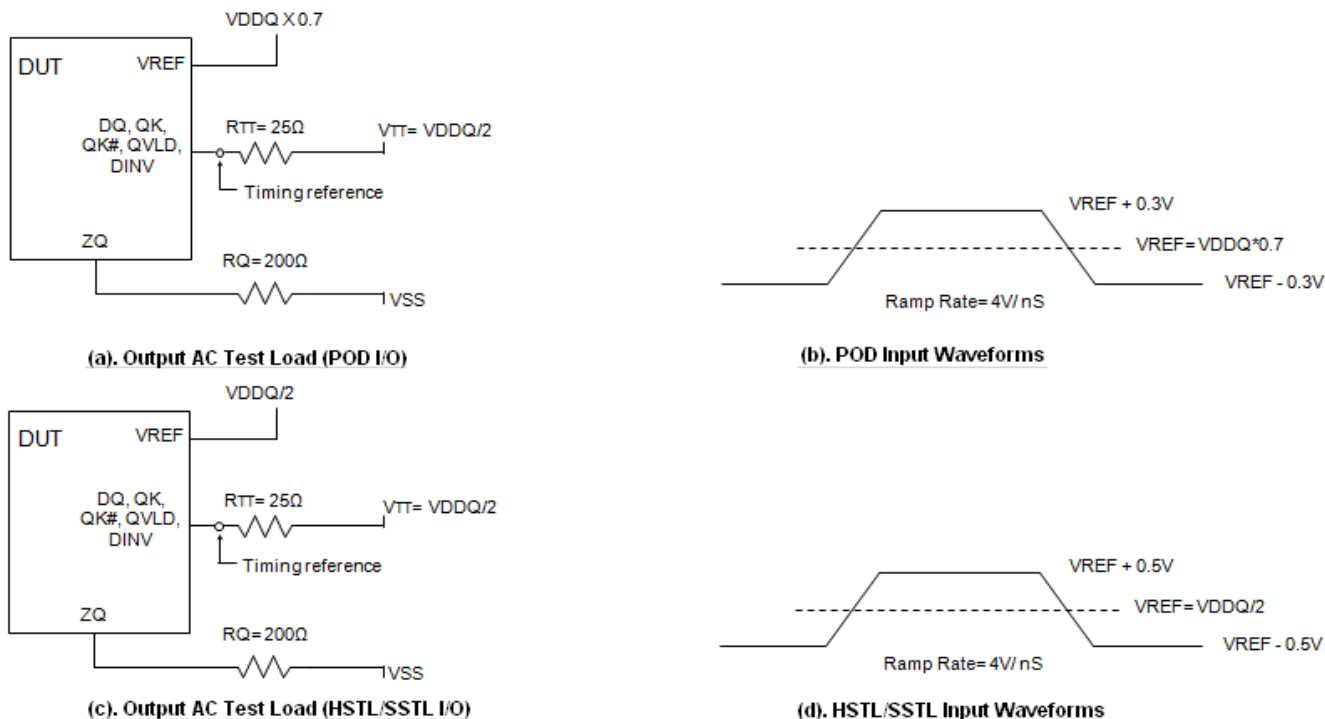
VDDQ X 0.7

DUT

VREF

DQ, QK, QK#, QVLD, DINV

RTT= 25Ω

VTT= VDDQ/2

Timing reference

ZQ

RQ= 200Ω

VSS

(a). Output AC Test Load (POD I/O)

VREF + 0.3V

VREF= VDDQ*0.7

VREF - 0.3V

Ramp Rate= 4V/ nS

(b). POD Input Waveforms

VDDQ/2

DUT

VREF

DQ, QK, QK#, QVLD, DINV

RTT= 25Ω

VTT= VDDQ/2

Timing reference

ZQ

RQ= 200Ω

VSS

(c). Output AC Test Load (HSTL/SSTL I/O)

VREF + 0.5V

VREF= VDDQ/2

VREF - 0.5V

Ramp Rate= 4V/ nS

(d). HSTL/SSTL Input Waveforms